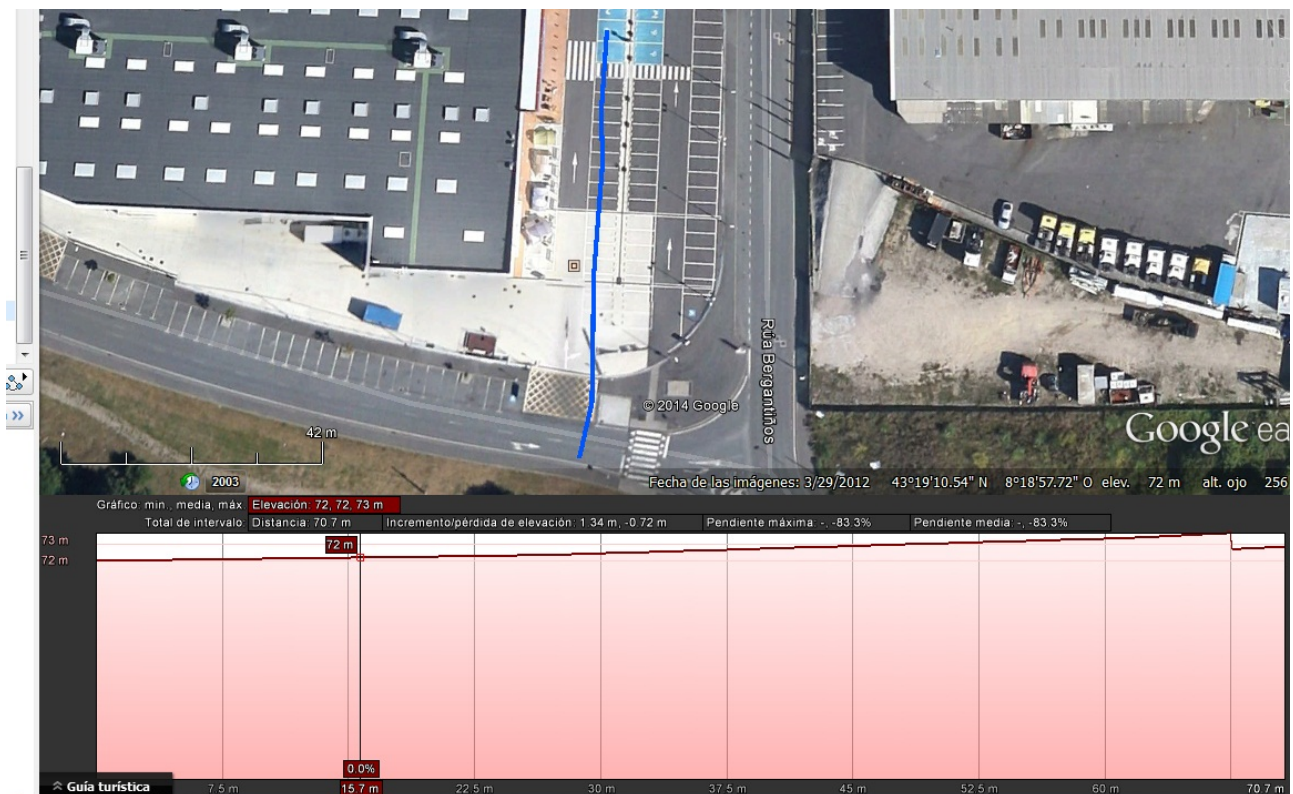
Rúa Bergantiños

© 2014 Google

Google ea

42 m

2003

Fecha de las imágenes: 3/29/2012 43°19'10.54" N 8°18'57.72" O elev. 72 m alt. ojo 256

Gráfico: mín., media, máx: Elevación: 72, 72, 73 m

Total de intervalo: Distancia: 70.7 m Incremento/pérdida de elevación: 1.34 m, -0.72 m Pendiente máxima: -, -83.3% Pendiente media: -, -83.3%

73 m
72 m

72 m

0.0%

Guía turística

7.5 m 15.7 m 22.5 m 30 m 37.5 m 45 m 52.5 m 60 m 70.7 m